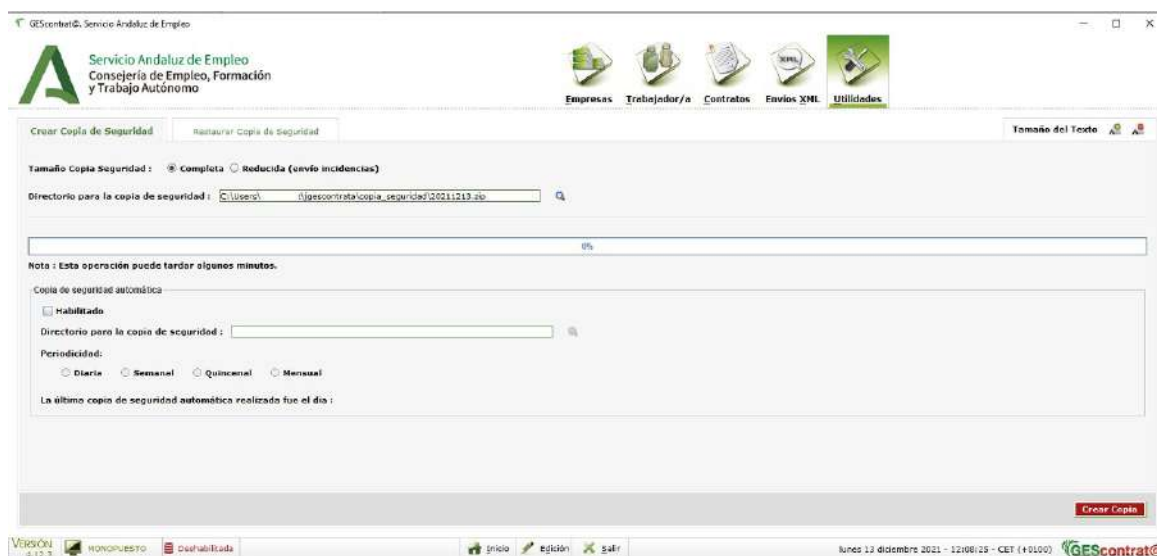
GEScontrat©. Servicio Andaluz de Empleo

Servicio Andaluz de Empleo
Consejería de Empleo, Formación y Trabajo Autónomo

Empresas Trabajador/a Contratos Envíos XML Utilidades

Crear Copia de Seguridad
Restaurar Copia de Seguridad
Tamaño del Texto

Tamaño Copia Seguridad : Completa Reducida (envío incidencias)

Directorio para la copia de seguridad : C:\Users\ \gescontrata\copia_seguridad\20211213.zip

0%

Nota : Esta operación puede tardar algunos minutos.

Copia de seguridad automática
Habilitado
Directorio para la copia de seguridad :
Periodicidad:
Diaria Semanal Quincenal Mensual
La última copia de seguridad automática realizada fue el día :

Crear Copia

VERSIÓN 4.12.3 MONOPUESTO Deshabilitada Inicio Edición Salir lunes 13 diciembre 2021 - 12:08:25 - CET (+0100) GEScontrat